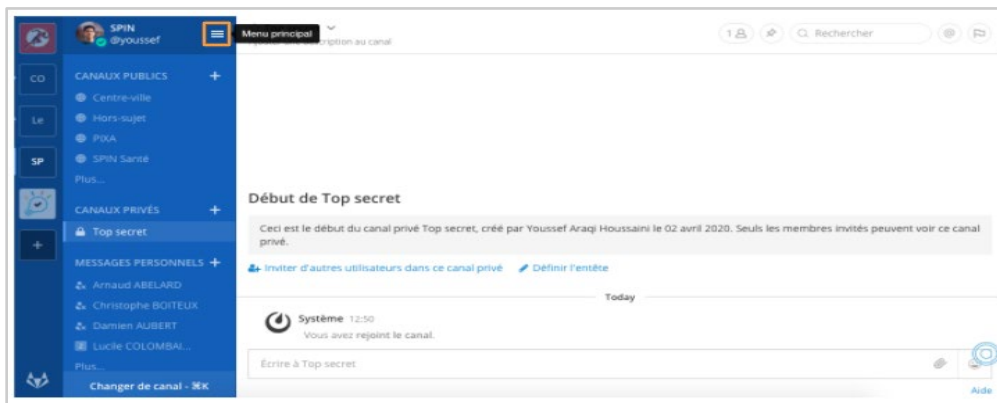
CO

Le

SP

SPIN
@youssef

Menu principal

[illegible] une description au canal

1

Rechercher

CANAUX PUBLICS +
Centre-ville
Hors-sujet
PIXA
SPIN Santé
Plus...

CANAUX PRIVÉS +
Top secret

MESSAGES PERSONNELS +
Arnaud ABELARD
Christophe BOITEUX
Damien AUBERT
Lucile COLOMBAI...
Plus...

Changer de canal - ⌘K

Début de Top secret

Ceci est le début du canal privé Top secret, créé par Youssef Araqi Houssaini le 02 avril 2020. Seuls les membres invités peuvent voir ce canal privé.

Inviter d'autres utilisateurs dans ce canal privé
Définir l'entête

Today

Système 12:50
Vous avez rejoint le canal.

Écrire à Top secret

Aide